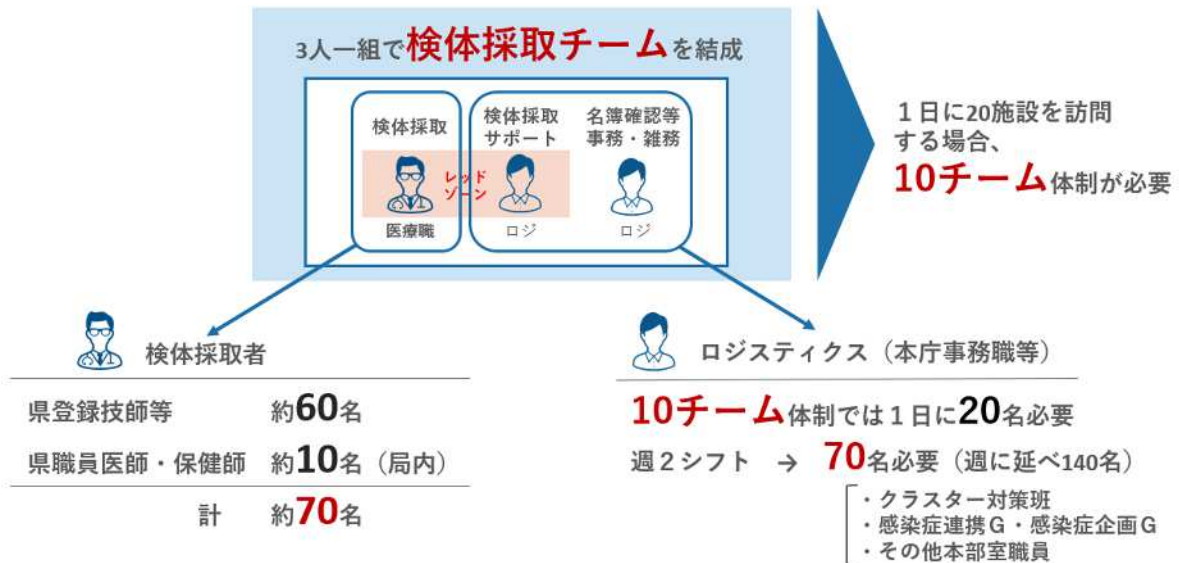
3人一組で検体採取チームを結成

検体採取

検体採取サポート

名簿確認等事務・雑務

レッドゾーン

医療職

ロジ

ロジ

１日に20施設を訪問する場合、

10チーム体制が必要

検体採取者

| | |
|---|---|
| 県登録技師等 | 約60名 |
| 県職員医師・保健師 | 約10名（局内） |
| 計 | 約70名 |

ロジスティクス（本庁事務職等）

10チーム体制では１日に20名必要

週２シフト → 70名必要（週に延べ140名）

・クラスター対策班
・感染症連携Ｇ・感染症企画Ｇ
・その他本部室職員